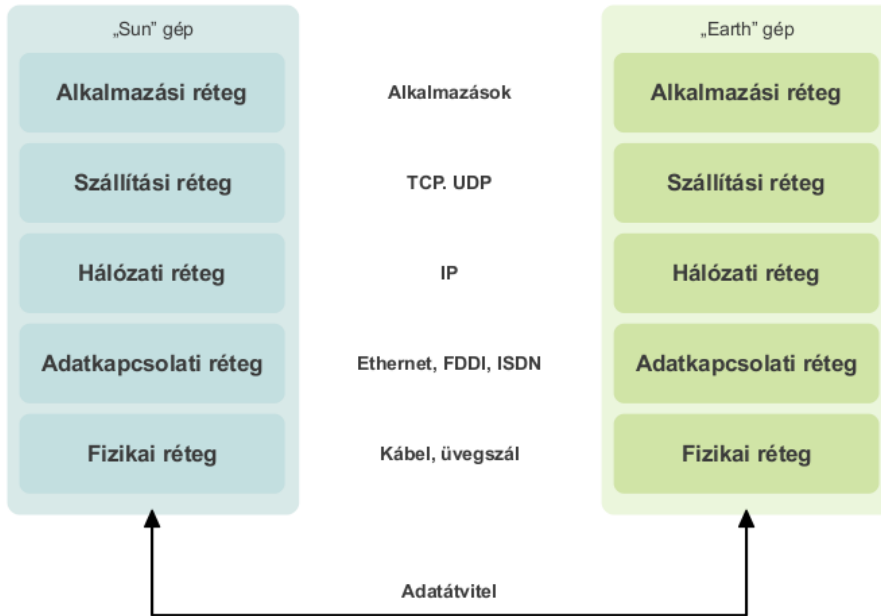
„Sun” gép

Alkalmazási réteg

Szállítási réteg

Hálózati réteg

Adatkapcsolati réteg

Fizikai réteg

Alkalmazások

TCP. UDP

IP

Ethernet, FDDI, ISDN

Kábel, üvegszál

„Earth” gép

Alkalmazási réteg

Szállítási réteg

Hálózati réteg

Adatkapcsolati réteg

Fizikai réteg

Adatátvitel